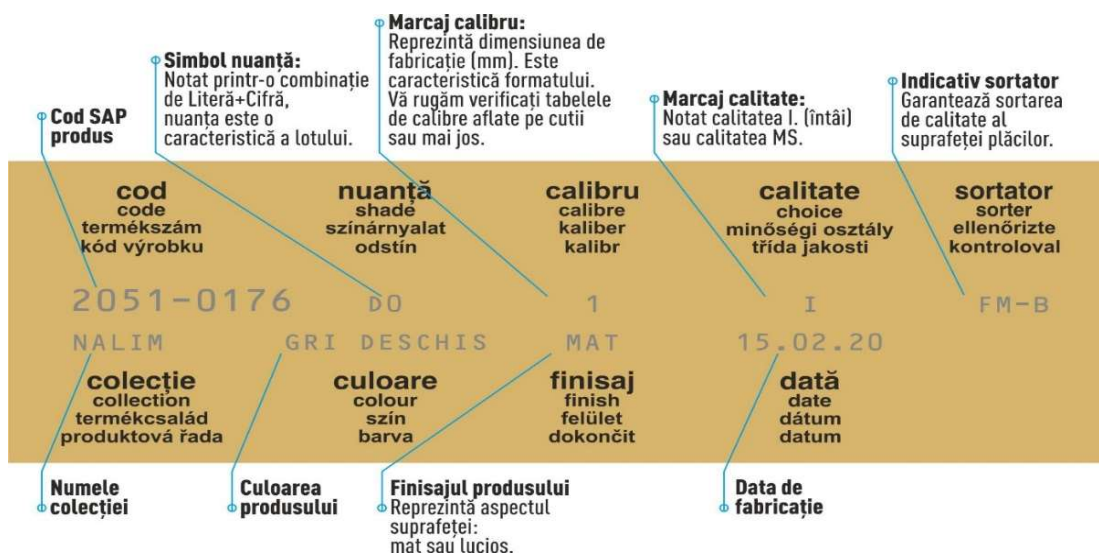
Marcaj calibru:
Reprezintă dimensiunea de fabricație (mm). Este caracteristică formatului. Vă rugăm verificați tabelele de calibre aflate pe cutii sau mai jos.

Simbol nuanță:
Notat printr-o combinație de Literă+Cifră, nuanța este o caracteristică a lotului.

Cod SAP produs

Marcaj calitate:
Notat calitatea I. (întâi) sau calitatea MS.

Indicativ sortator
Garantează sortarea de calitate al suprafeței plăcilor.

cod
code
termékszám
kód výrobku

nuanță
shade
színárnyalat
odstín

calibru
calibre
kaliber
kalibr

calitate
choice
minőségi osztály
třída jakosti

sortator
sorter
ellenőrizte
kontroloval

2051-0176 DO 1 I FM-B

NALIM GRI DESCHIS MAT 15.02.20

colecție
collection
termékcsalád
produktová řada

culoare
colour
szín
barva

finisaj
finish
felület
dokončit

dată
date
dátum
datum

Numele colecției

Culoarea produsului

Finisajul produsului
Reprezintă aspectul suprafeței:
mat sau lucios.

Data de fabricație